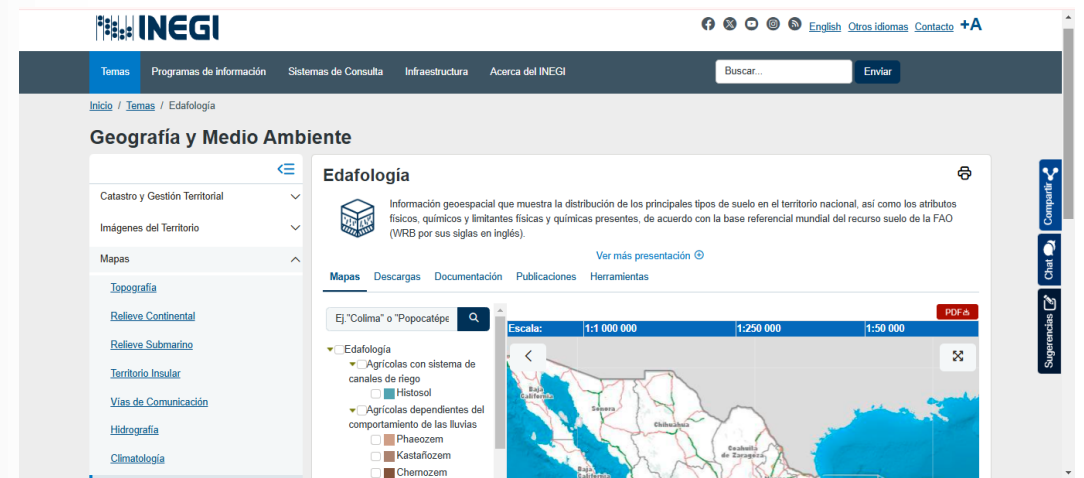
INEGI

English Otros idiomas Contacto +A

Temas Programas de información Sistemas de Consulta Infraestructura Acerca del INEGI

Buscar... Enviar

Inicio / Temas / Edafología

Geografía y Medio Ambiente

Catastro y Gestión Territorial
Imágenes del Territorio
Mapas
Topografía
Relieve Continental
Relieve Submarino
Territorio Insular
Vías de Comunicación
Hidrografía
Climatología

Edafología

Información geoespacial que muestra la distribución de los principales tipos de suelo en el territorio nacional, así como los atributos físicos, químicos y limitantes físicas y químicas presentes, de acuerdo con la base referencial mundial del recurso suelo de la FAO (WRB por sus siglas en inglés).

Ver más presentación

Mapas Descargas Documentación Publicaciones Herramientas

Ej."Colima" o "Popocatépe

Edafología
Agrícolas con sistema de canales de riego
Histosol
Agrícolas dependientes del comportamiento de las lluvias
Phaeozem
Kastañozem
Chernozem

PDF

Escala: 1:1 000 000 1:250 000 1:50 000

Baja California
Sonora
Chihuahua
Coahuila de Zaragoza
Baja California Sur

Compartir
Chat
Sugerencias